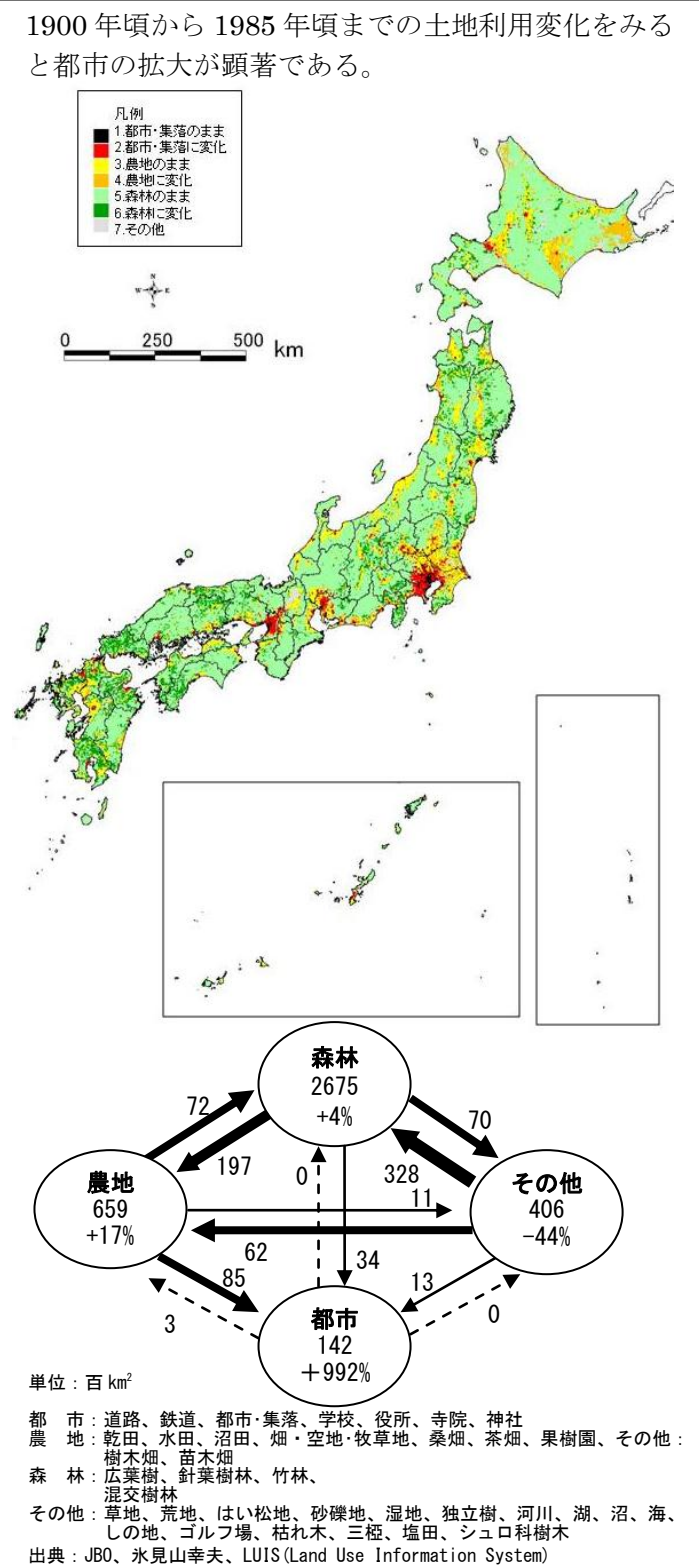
1900 年頃から 1985 年頃までの土地利用変化をみると都市の拡大が顕著である。

凡例
1.都市･集落のまま
2.都市･集落に変化
3.農地のまま
4.農地に変化
5.森林のまま
6.森林に変化
7.その他

0 250 500 km

森林
2675
+4%

農地
659
+17%

その他
406
−44%

都市
142
＋992%

72
197
70
328
0
11
62
34
85
13
3
0

単位：百 km$^2$

都　市：道路、鉄道、都市･集落、学校、役所、寺院、神社
農　地：乾田、水田、沼田、畑・空地･牧草地、桑畑、茶畑、果樹園、その他：樹木畑、苗木畑
森　林：広葉樹、針葉樹林、竹林、混交樹林
その他：草地、荒地、はい松地、砂礫地、湿地、独立樹、河川、湖、沼、海、しの地、ゴルフ場、枯れ木、三椏、塩田、シュロ科樹木
出典：JBO、氷見山幸夫、LUIS(Land Use Information System)